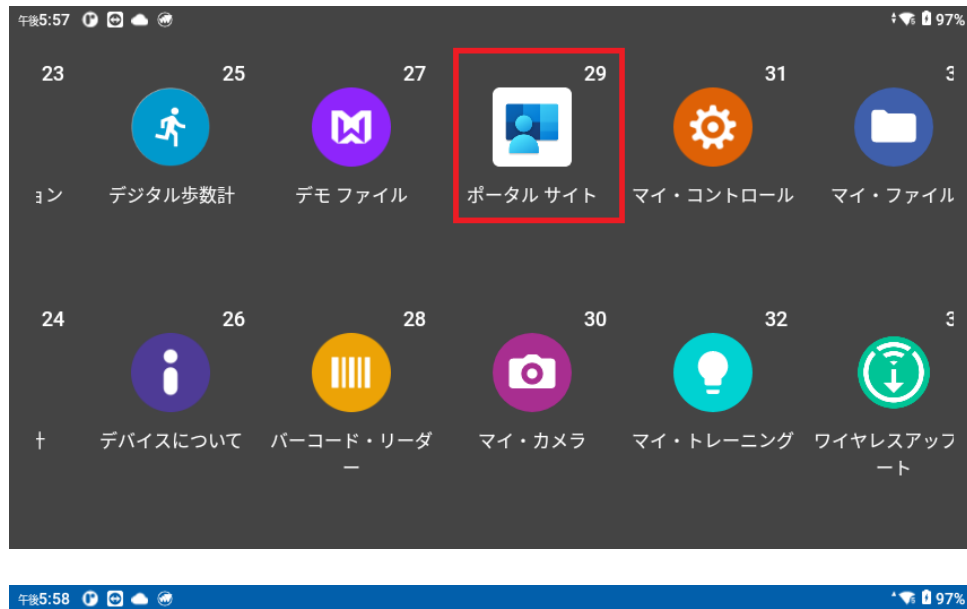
午後5:57

97%

23

25

27

29

31

3

ョン

デジタル歩数計

デモ ファイル

ポータル サイト

マイ・コントロール

マイ・ファイル

24

26

28

30

32

3

ト

デバイスについて

バーコード・リーダー

マイ・カメラ

マイ・トレーニング

ワイヤレスアップデート

午後5:58

97%